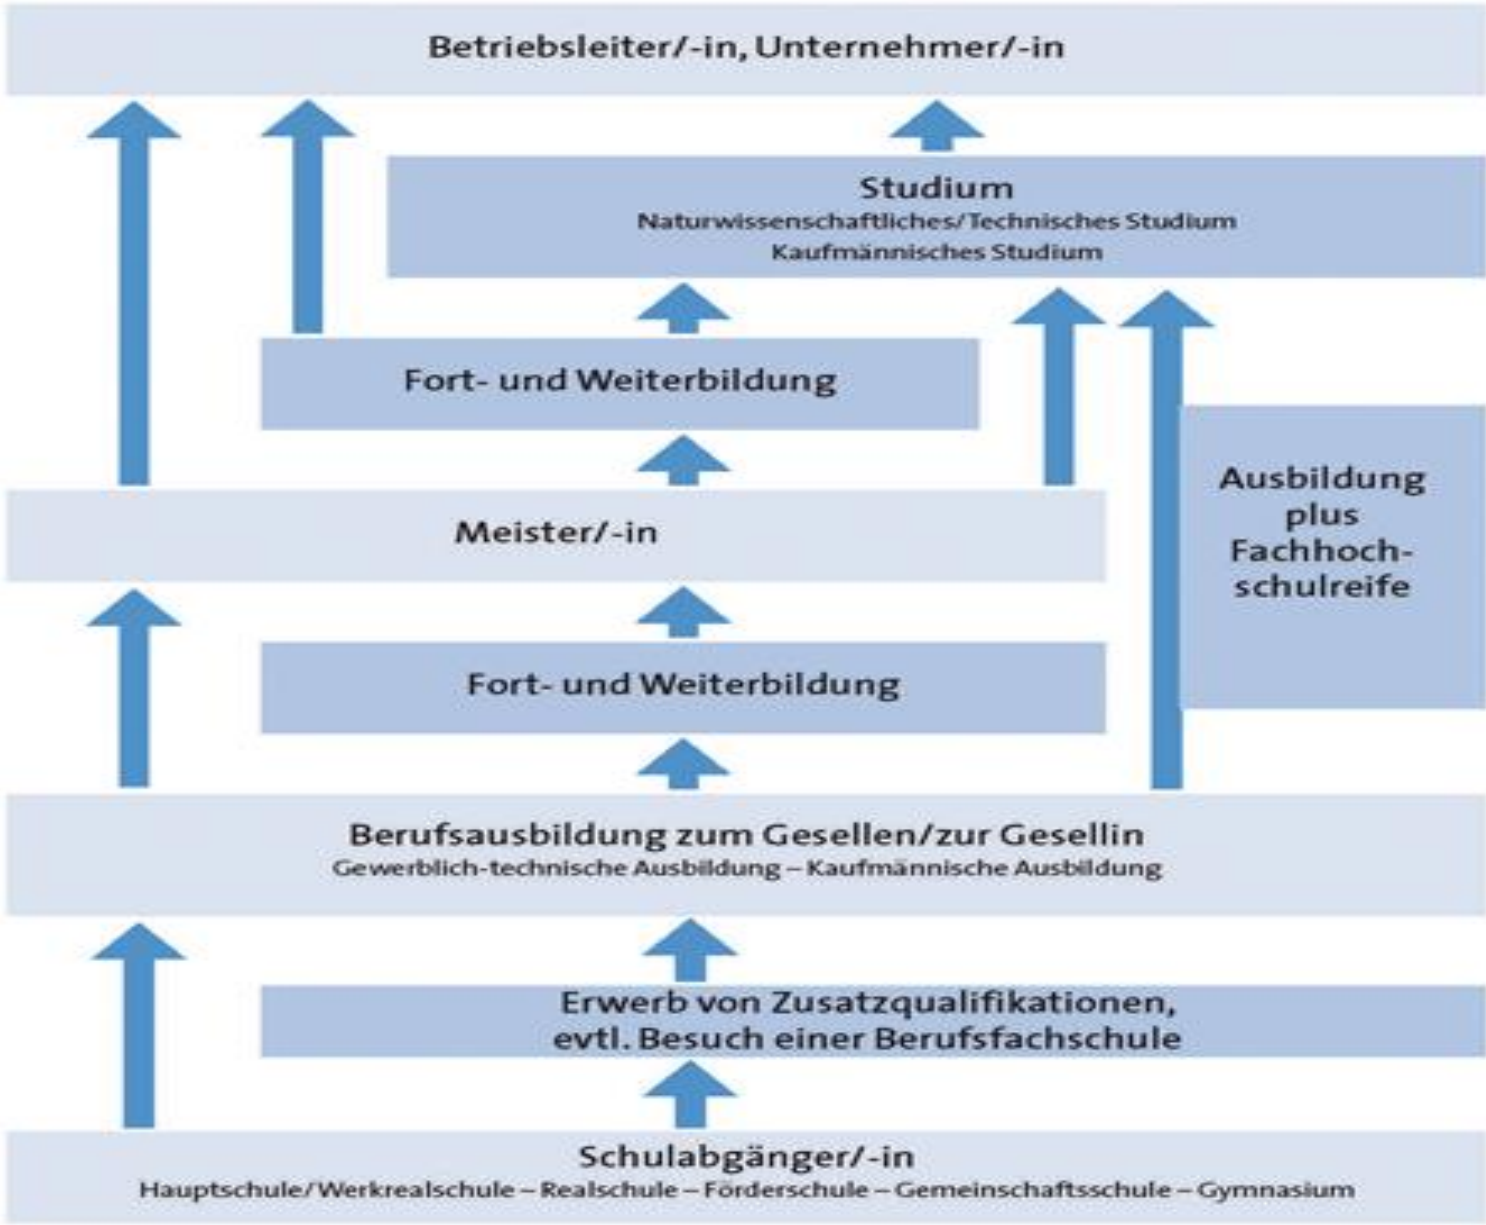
Betriebsleiter/-in, Unternehmer/-in

Studium
Naturwissenschaftliches/Technisches Studium
Kaufmännisches Studium

Fort- und Weiterbildung

Meister/-in

Ausbildung plus Fachhochschulreife

Fort- und Weiterbildung

Berufsausbildung zum Gesellen/zur Gesellin
Gewerblich-technische Ausbildung – Kaufmännische Ausbildung

Erwerb von Zusatzqualifikationen, evtl. Besuch einer Berufsfachschule

Schulabgänger/-in
Hauptschule/Werkrealschule – Realschule – Förderschule – Gemeinschaftsschule – Gymnasium